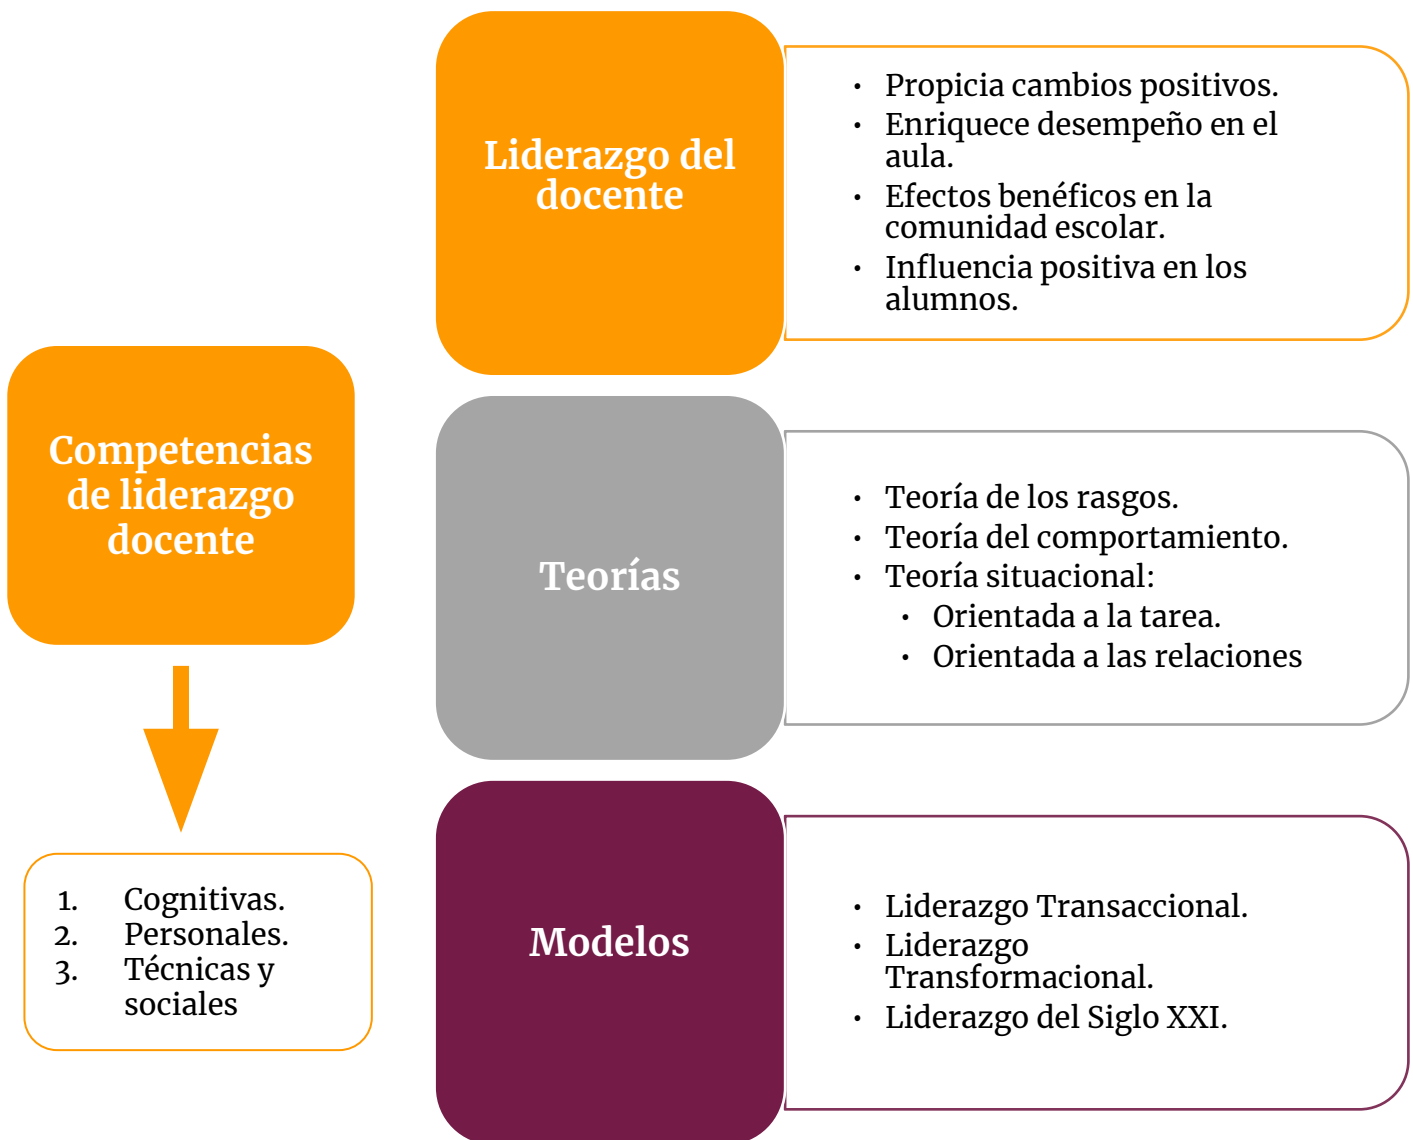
Competencias de liderazgo docente

1. Cognitivas.
2. Personales.
3. Técnicas y sociales

Liderazgo del docente

- Propicia cambios positivos.
- Enriquece desempeño en el aula.
- Efectos benéficos en la comunidad escolar.
- Influencia positiva en los alumnos.

Teorías

- Teoría de los rasgos.
- Teoría del comportamiento.
- Teoría situacional:
  - Orientada a la tarea.
  - Orientada a las relaciones

Modelos

- Liderazgo Transaccional.
- Liderazgo Transformacional.
- Liderazgo del Siglo XXI.